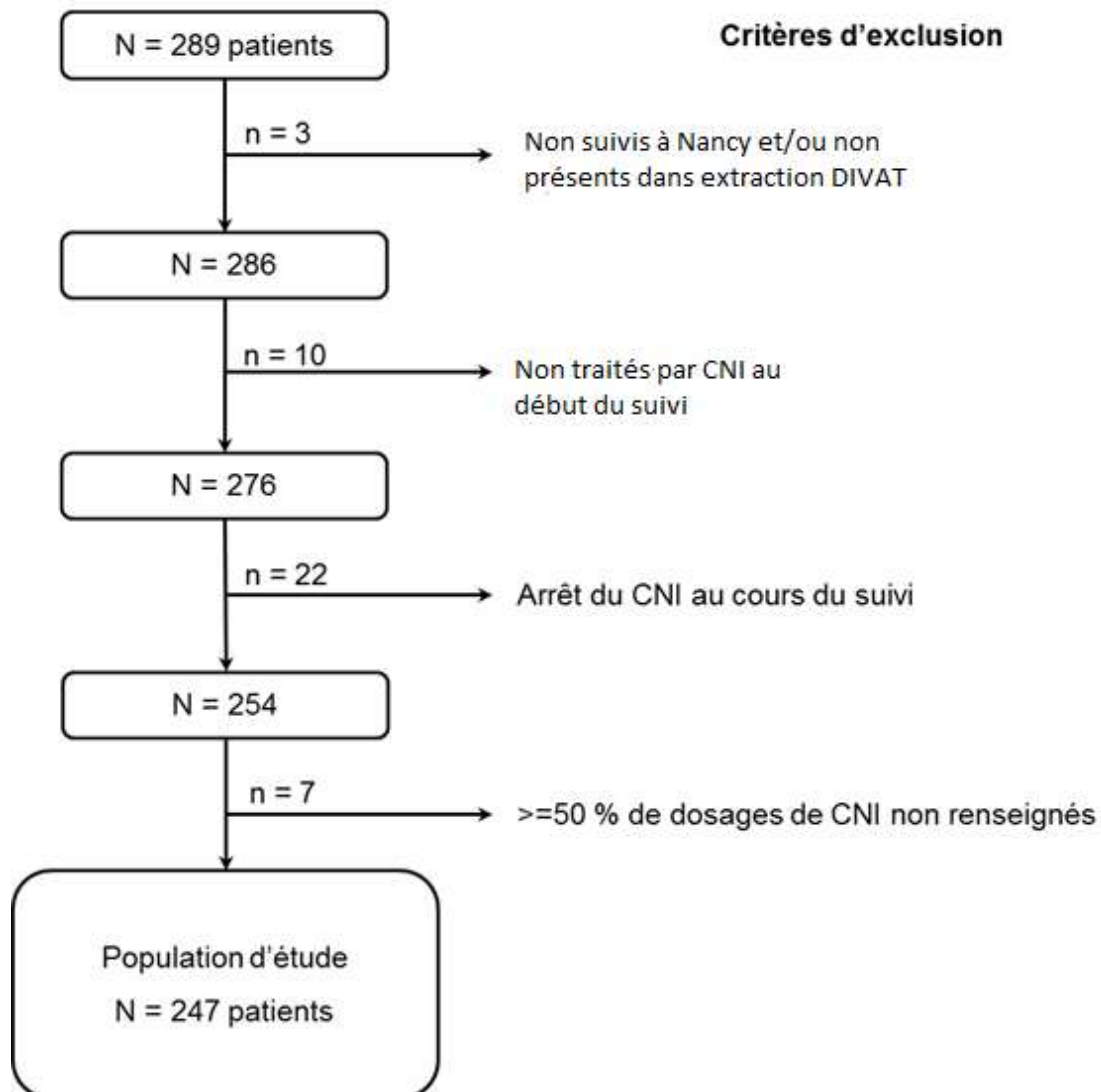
N = 289 patients

Critères d'exclusion

n = 3

Non suivis à Nancy et/ou non présents dans extraction DIVAT

N = 286

n = 10

Non traités par CNI au début du suivi

N = 276

n = 22

Arrêt du CNI au cours du suivi

N = 254

n = 7

>=50 % de dosages de CNI non renseignés

Population d'étude

N = 247 patients